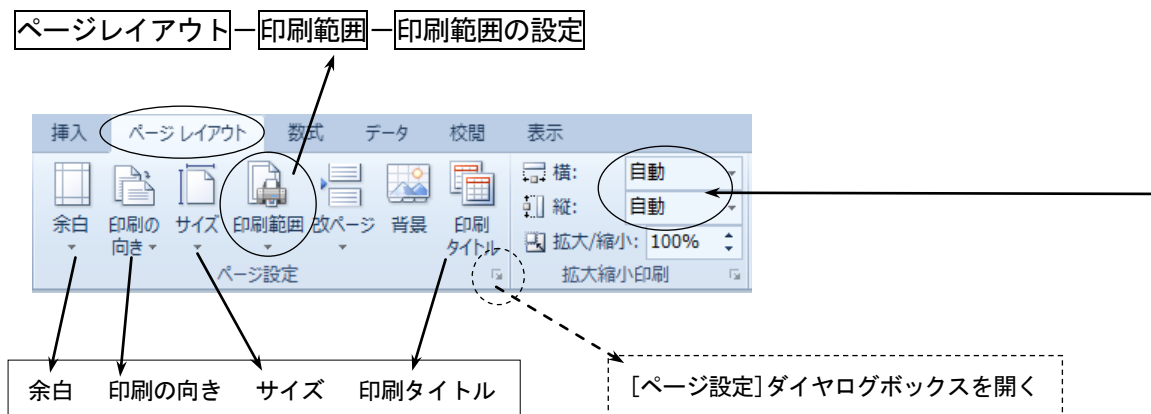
ページレイアウト－印刷範囲－印刷範囲の設定

挿入 ページ レイアウト 数式 データ 校閲 表示

余白 印刷の向き サイズ 印刷範囲 改ページ 背景 印刷タイトル

横: 自動
縦: 自動
拡大/縮小: 100%

ページ設定
拡大縮小印刷

余白 印刷の向き サイズ 印刷タイトル

[ページ設定]ダイヤログボックスを開く